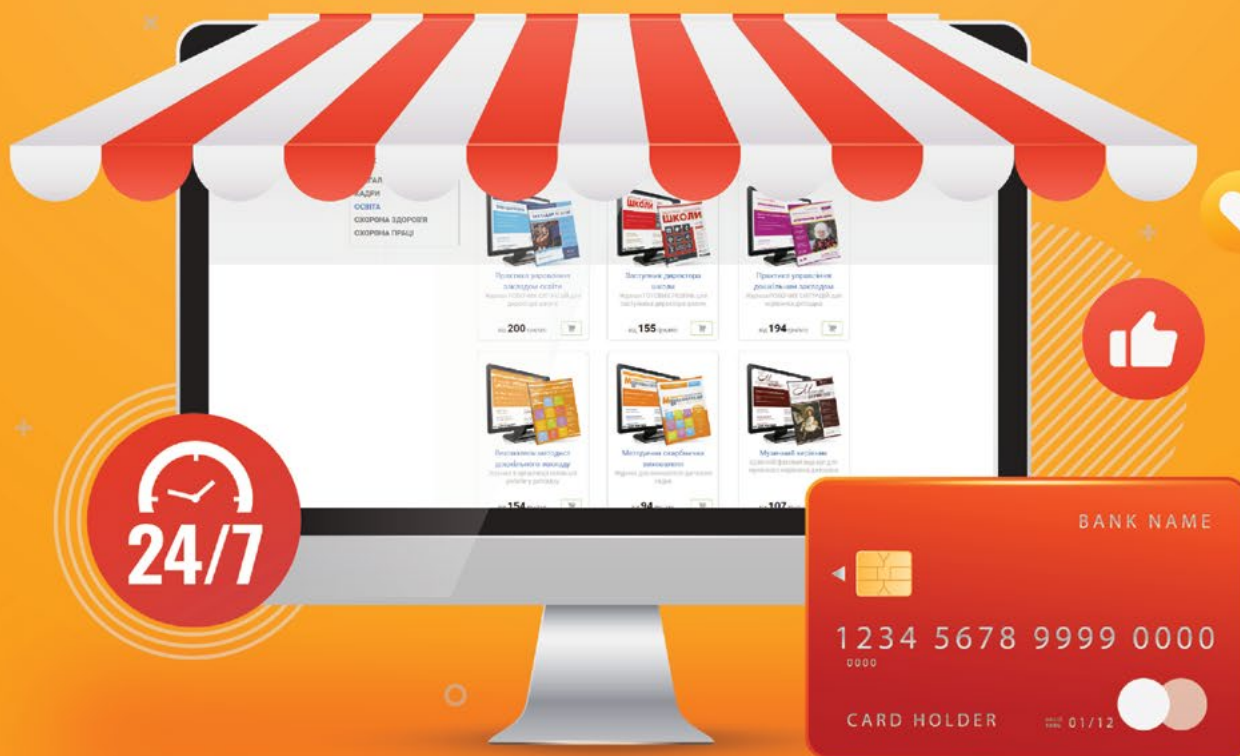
ГАЛ
КАДРИ
ОСВІТА
ОХОРОНА ЗДОРОВ'Я
ОХОРОНА ПРАЦІ

ШКОЛИ

Практика управління закладом освіти
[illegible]
від 200 гривень

Заступник директора школи
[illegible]
від 155 гривень

Практика управління дошкільним закладом
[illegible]
від 194 гривень

Психологічні методики дошкільного закладу
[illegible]
від 154 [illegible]

Методичні скарбнички вихователя
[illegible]
від 94 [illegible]

Музичний керівник
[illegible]
від 107 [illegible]

24/7

BANK NAME
1234 5678 9999 0000
0000
CARD HOLDER
01/12